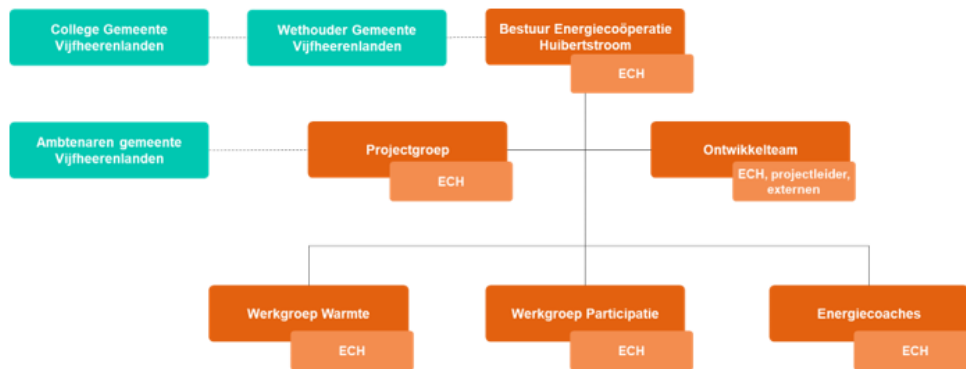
College Gemeente Vijfheerenlanden

Wethouder Gemeente Vijfheerenlanden

Bestuur Energiecoöperatie Huibertstroom

ECH

Ambtenaren gemeente Vijfheerenlanden

Projectgroep

ECH

Ontwikkelteam

ECH, projectleider, externen

Werkgroep Warmte

ECH

Werkgroep Participatie

ECH

Energiecoaches

ECH